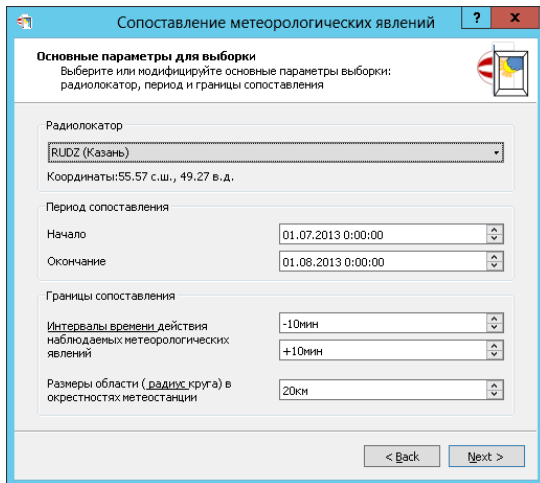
Сопоставление метеорологических явлений

?

X

Основные параметры для выборки

Выберите или модифицируйте основные параметры выборки: радиолокатор, период и границы сопоставления

Радиолокатор

RUDZ (Казань)

Координаты:55.57 с.ш., 49.27 в.д.

Период сопоставления

Начало

01.07.2013 0:00:00

Окончание

01.08.2013 0:00:00

Границы сопоставления

Интервалы времени действия наблюдаемых метеорологических явлений

-10мин

+10мин

Размеры области ( радиус круга) в окрестностях метеостанции

20км

< Back

Next >